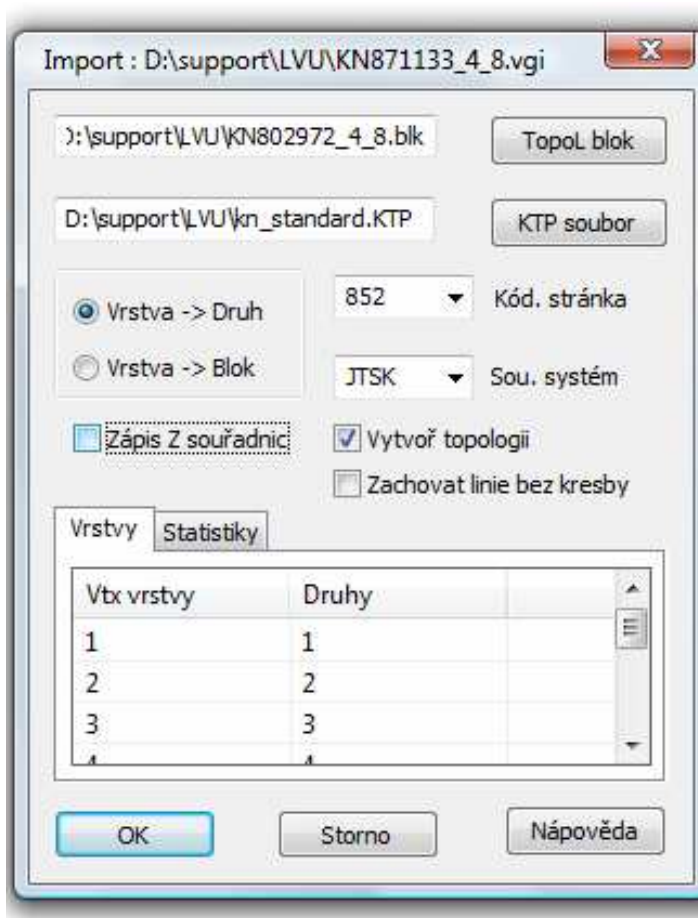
Import : D:\support\LVU\KN871133_4_8.vgi

):\support\LVU\KN802972_4_8.blk

TopoL blok

D:\support\LVU\kn_standard.KTP

KTP soubor

Vrstva -> Druh

Vrstva -> Blok

852

Kód. stránka

JTSK

Sou. systém

Zápis Z souřadnic

Vytvoř topologii

Zachovat linie bez kresby

Vrstvy

Statistiky

| Vtx vrstvy | Druhy |
|---|---|
| 1 | 1 |
| 2 | 2 |
| 3 | 3 |
| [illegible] | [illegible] |

OK

Storno

Nápověda